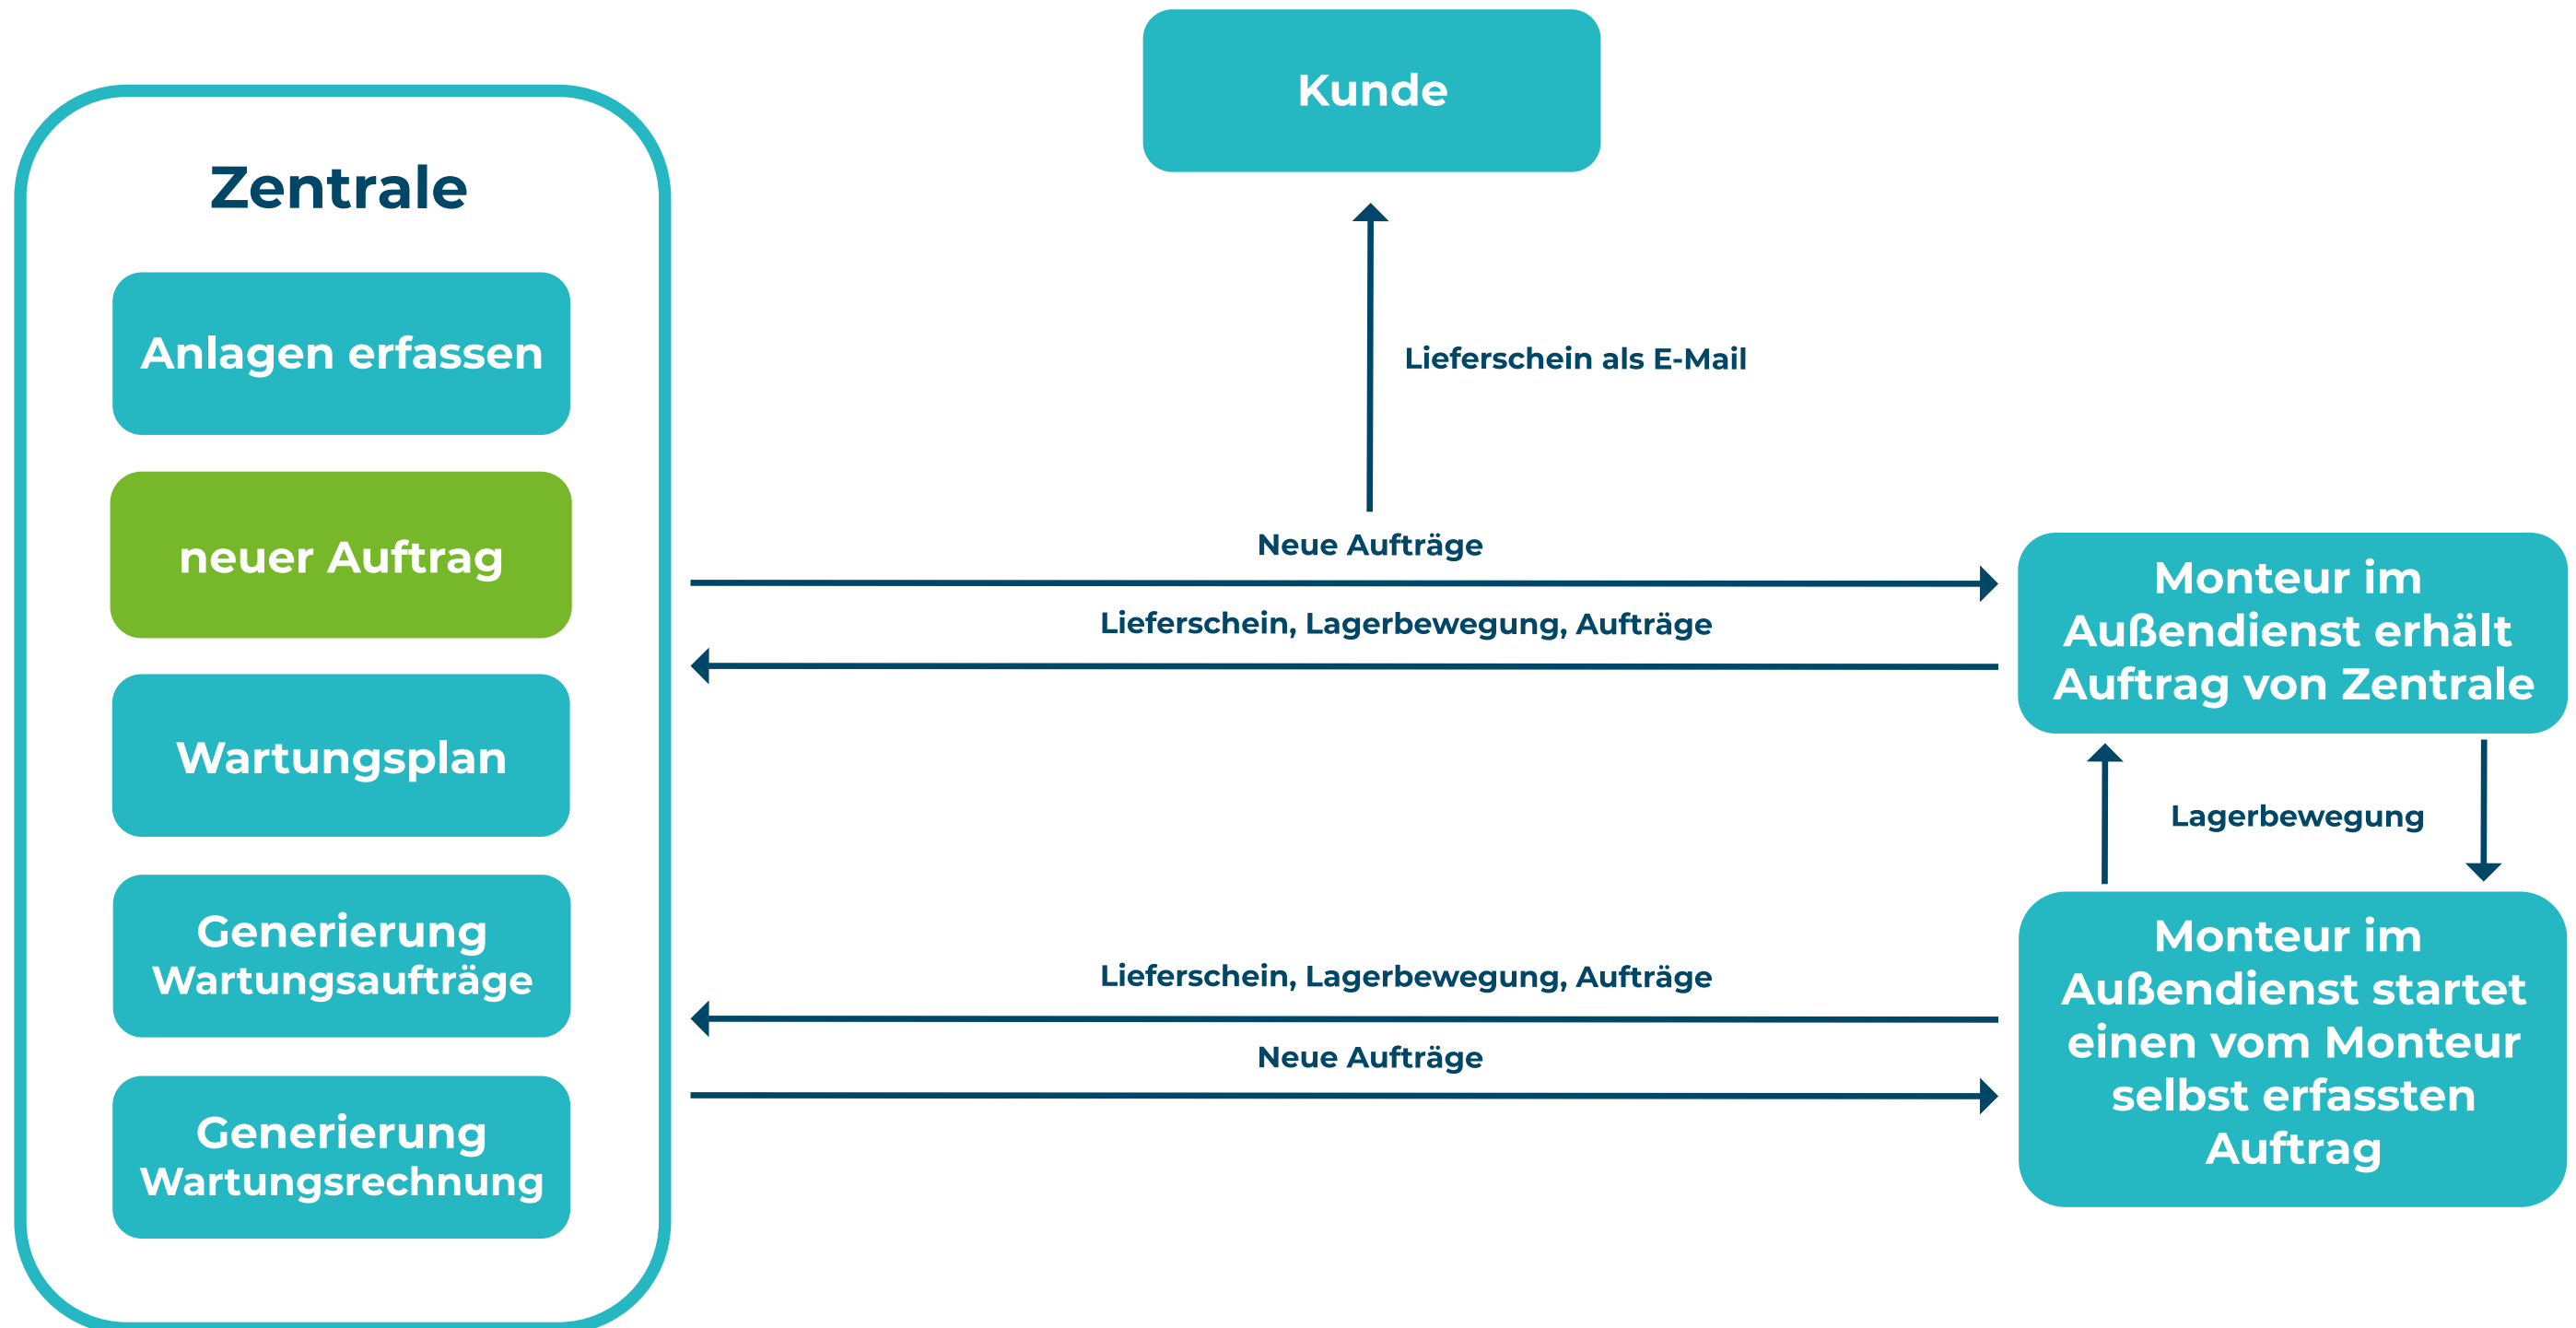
Kunde

Zentrale

Anlagen erfassen

neuer Auftrag

Wartungsplan

Generierung Wartungsaufträge

Generierung Wartungsrechnung

Lieferschein als E-Mail

Neue Aufträge

Lieferschein, Lagerbewegung, Aufträge

Monteur im Außendienst erhält Auftrag von Zentrale

Lagerbewegung

Lieferschein, Lagerbewegung, Aufträge

Neue Aufträge

Monteur im Außendienst startet einen vom Monteur selbst erfassten Auftrag